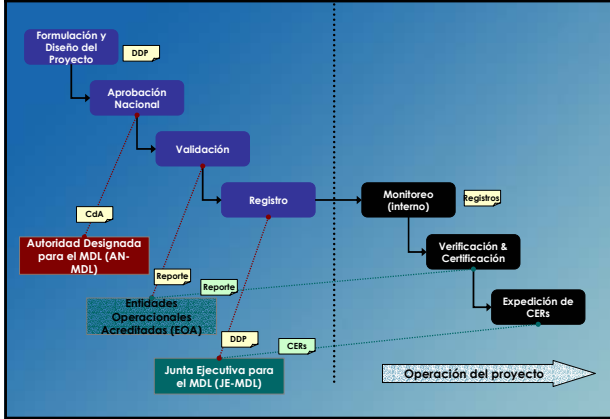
Formulación y Diseño del Proyecto

DDP

Aprobación Nacional

Validación

Registro

Monitoreo (interno)

Registros

Verificación & Certificación

Expedición de CERs

CdA

Autoridad Designada para el MDL (AN-MDL)

Reporte

Reporte

Entidades Operacionales Acreditadas (EOA)

DDP

CERs

Junta Ejecutiva para el MDL (JE-MDL)

Operación del proyecto